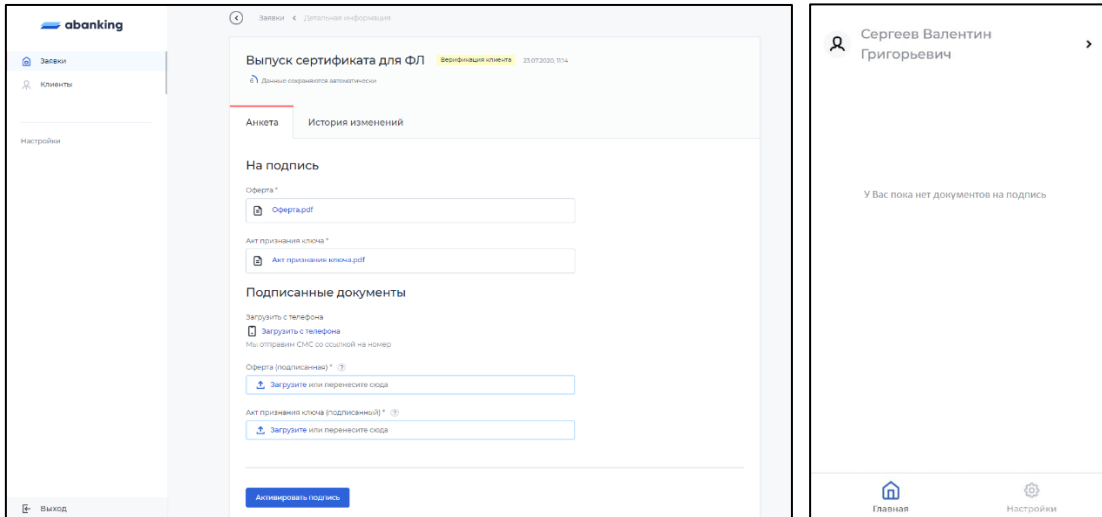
abanking

Заявки
Клиенты

Настройки

Выход

Заявки < Детальная информация

Выпуск сертификата для ФЛ Верификация клиента 23.07.2020, 11:14

Данные сохраняются автоматически

Анкета История изменений

На подпись

Оферта *

Оферта.pdf

Акт признания ключа *

Акт признания ключа.pdf

Подписанные документы

Загрузить с телефона

Загрузить с телефона

Мы отправим СМС со ссылкой на номер

Оферта (подписанная) *

Загрузите или перенесите сюда

Акт признания ключа (подписанный) *

Загрузите или перенесите сюда

Активировать подпись

Сергеев Валентин Григорьевич

У Вас пока нет документов на подпись

Главная Настройки